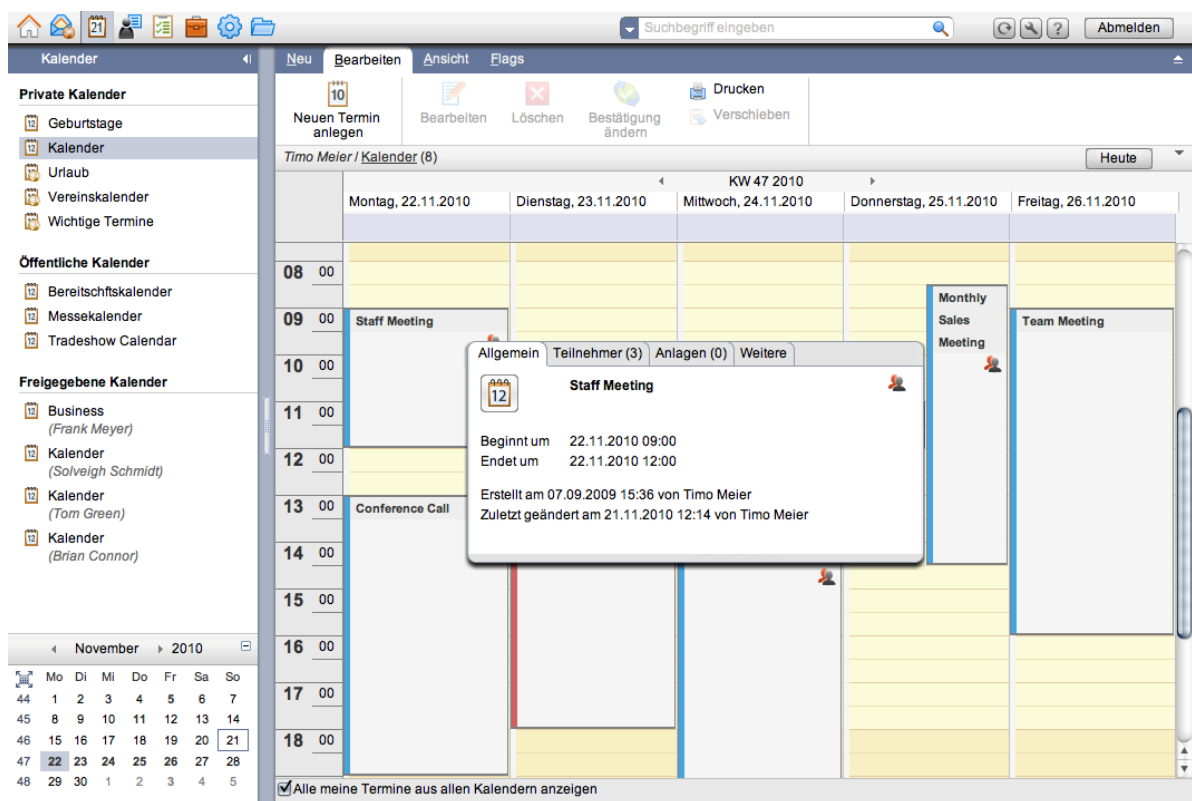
Suchbegriff eingeben

Abmelden

Kalender

Private Kalender
Geburtstage
Kalender
Urlaub
Vereinskalender
Wichtige Termine

Öffentliche Kalender
Bereitschftskalender
Messekalender
Tradeshow Calendar

Freigegebene Kalender
Business
(Frank Meyer)
Kalender
(Solveigh Schmidt)
Kalender
(Tom Green)
Kalender
(Brian Connor)

November 2010

| | Mo | Di | Mi | Do | Fr | Sa | So |
|---|---|---|---|---|---|---|---|
| 44 | 1 | 2 | 3 | 4 | 5 | 6 | 7 |
| 45 | 8 | 9 | 10 | 11 | 12 | 13 | 14 |
| 46 | 15 | 16 | 17 | 18 | 19 | 20 | 21 |
| 47 | 22 | 23 | 24 | 25 | 26 | 27 | 28 |
| 48 | 29 | 30 | 1 | 2 | 3 | 4 | 5 |

Neu Bearbeiten Ansicht Flags

10
Neuen Termin anlegen
Bearbeiten
Löschen
Bestätigung ändern
Drucken
Verschieben

Timo Meier / Kalender (8)
Heute

KW 47 2010
Montag, 22.11.2010 Dienstag, 23.11.2010 Mittwoch, 24.11.2010 Donnerstag, 25.11.2010 Freitag, 26.11.2010

08 00
09 00
10 00
11 00
12 00
13 00
14 00
15 00
16 00
17 00
18 00

Staff Meeting
Monthly Sales Meeting
Team Meeting
Conference Call

Allgemein Teilnehmer (3) Anlagen (0) Weitere
12
Staff Meeting

Beginnt um 22.11.2010 09:00
Endet um 22.11.2010 12:00

Erstellt am 07.09.2009 15:36 von Timo Meier
Zuletzt geändert am 21.11.2010 12:14 von Timo Meier

Alle meine Termine aus allen Kalendern anzeigen